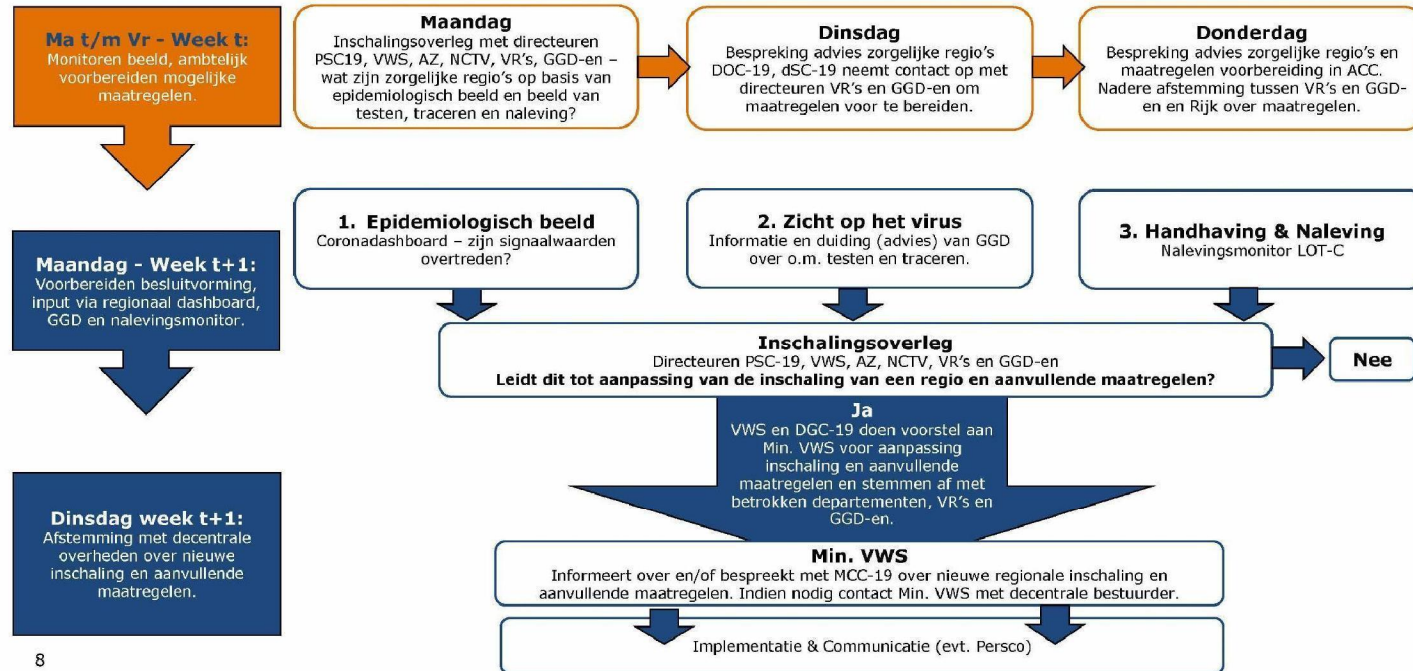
Ma t/m Vr - Week t:
Monitoren beeld, ambtelijk voorbereiden mogelijke maatregelen.

Maandag
Inschalingsoverleg met directeuren PSC19, VWS, AZ, NCTV, VR's, GGD-en – wat zijn zorgelijke regio's op basis van epidemiologisch beeld en beeld van testen, traceren en naleving?

Dinsdag
Bespreking advies zorgelijke regio's DOC-19, dSC-19 neemt contact op met directeuren VR's en GGD-en om maatregelen voor te bereiden.

Donderdag
Bespreking advies zorgelijke regio's en maatregelen voorbereiding in ACC. Nadere afstemming tussen VR's en GGD-en en Rijk over maatregelen.

Maandag - Week t+1:
Voorbereiden besluitvorming, input via regionaal dashboard, GGD en nalevingsmonitor.

1. Epidemiologisch beeld
Coronadashboard – zijn signaalwaarden overtreden?

2. Zicht op het virus
Informatie en duiding (advies) van GGD over o.m. testen en traceren.

3. Handhaving & Naleving
Nalevingsmonitor LOT-C

Inschalingsoverleg
Directeuren PSC-19, VWS, AZ, NCTV, VR's en GGD-en
Leidt dit tot aanpassing van de inschaling van een regio en aanvullende maatregelen?

Nee

Ja
VWS en DGC-19 doen voorstel aan Min. VWS voor aanpassing inschaling en aanvullende maatregelen en stemmen af met betrokken departementen, VR's en GGD-en.

Dinsdag week t+1:
Afstemming met decentrale overheden over nieuwe inschaling en aanvullende maatregelen.

Min. VWS
Informeert over en/of bespreekt met MCC-19 over nieuwe regionale inschaling en aanvullende maatregelen. Indien nodig contact Min. VWS met decentrale bestuurder.

Implementatie & Communicatie (evt. Persco)

8